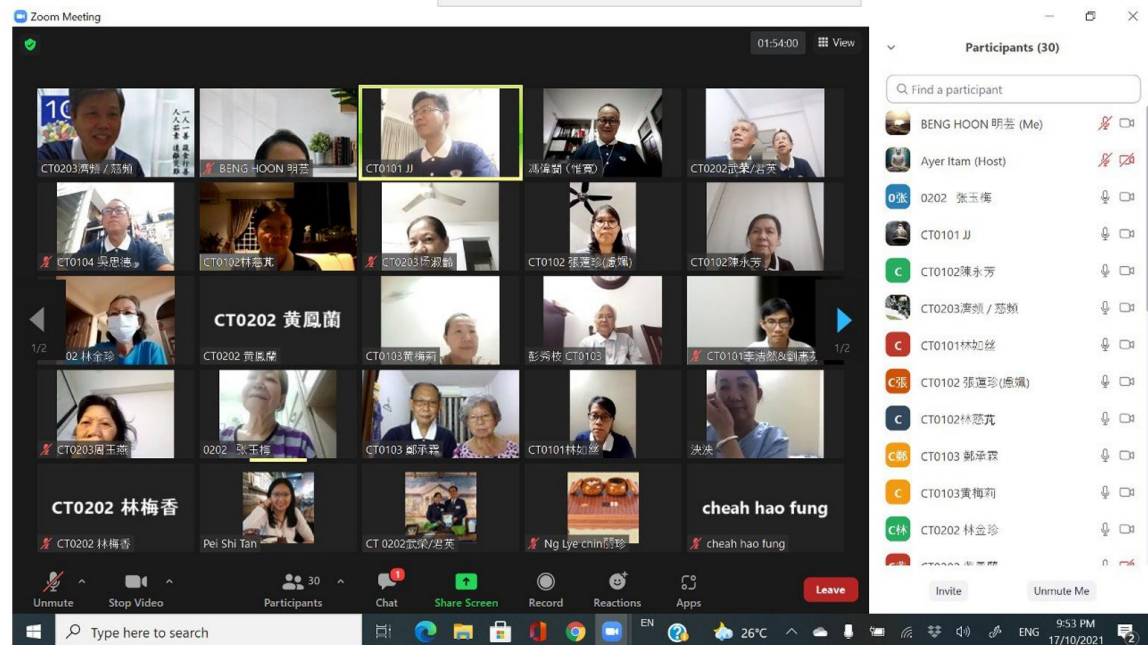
Zoom Meeting

01:54:00 View

CT0203濟頻 / 慈頻
BENG HOON 明芸
CT0101 JJ
馮濟韶 (惟寬)
CT0202武榮/君英

CT0104 吳思德
CT0102林蕊芃
CT0203杨淑齡
CT0102 張蓮珍(慮娟)
CT0102陳永芳

1/2
02 林金珍
CT0202 黄鳳蘭
CT0202 黄鳳蘭
CT0103黃梅莉
彭秀枝 CT0103
CT0101李洁然&劉惠允
1/2

CT0203周玉燕
0202 张玉梅
CT0103 鄭承霖
CT0101林如丝
泱泱

CT0202 林梅香
CT0202 林梅香
Pei Shi Tan
CT 0202武榮/君英
Ng Lye chin厲珍
cheah hao fung
cheah hao fung

Unmute
Stop Video
30
Participants
1
Chat
Share Screen
Record
Reactions
Apps
Leave

Participants (30)
Find a participant
BENG HOON 明芸 (Me)
Ayer Itam (Host)
0202 张玉梅
CT0101 JJ
CT0102陳永芳
CT0203濟頻 / 慈頻
CT0101林如丝
CT0102 張蓮珍(慮娟)
CT0102林蕊芃
CT0103 鄭承霖
CT0103黃梅莉
CT0202 林金珍
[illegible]
Invite
Unmute Me

Type here to search
EN
26°C
ENG
9:53 PM
17/10/2021
2